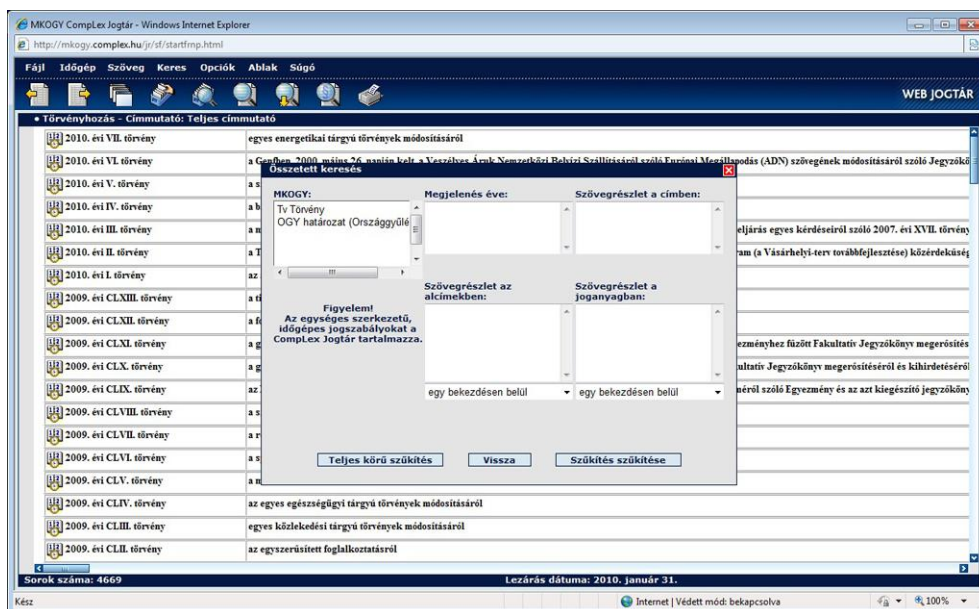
MKOGY CompLex Jogtár - Windows Internet Explorer
http://mkogy.complex.hu/jr/sf/startfmp.html

Fájl Időgép Szöveg Keres Opciók Ablak Súgó

WEB JOGTÁR

• Törvényhozás - Címmutató: Teljes címmutató

| | |
|---|---|
| 2010. évi VII. törvény | egyes energetikai tárgyú törvények módosításáról |
| 2010. évi VI. törvény | a Genfben, 2000. május 26. napján kelt, a Veszélyes Áruk Nemzetközi Belvízi Szállításáról szóló Európai Megállapodás (ADN) szövegének módosításáról szóló Jegyzőkö |
| 2010. évi V. törvény | a s |
| 2010. évi IV. törvény | a b |
| 2010. évi III. törvény | a n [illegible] eljárás egyes kérdéseiről szóló 2007. évi XVII. törvény |
| 2010. évi II. törvény | a T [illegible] ram (a Vásárhelyi-terv továbbfejlesztése) közérdekűség |
| 2010. évi I. törvény | az |
| 2009. évi CLXIII. törvény | a ti |
| 2009. évi CLXII. törvény | a f |
| 2009. évi CLXI. törvény | a g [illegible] ezményhez fűzött Fakultatív Jegyzőkönyv megerősítés |
| 2009. évi CLX. törvény | a g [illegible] ultatív Jegyzőkönyv megerősítéséről és kihirdetéséről |
| 2009. évi CLIX. törvény | az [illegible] néről szóló Egyezmény és az azt kiegészítő jegyzőköny |
| 2009. évi CLVIII. törvény | a s |
| 2009. évi CLVII. törvény | a r |
| 2009. évi CLVI. törvény | a s |
| 2009. évi CLV. törvény | a n |
| 2009. évi CLIV. törvény | az egyes egészségügyi tárgyú törvények módosításáról |
| 2009. évi CLIII. törvény | egyes közlekedési tárgyú törvények módosításáról |
| 2009. évi CLII. törvény | az egyszerűsített foglalkoztatásról |

Összetett keresés

MKOGY:
Tv Törvény
OGY határozat (Országgyűlé

Megjelenés éve:

Szövegrészlet a címben:

Figyelem!
Az egységes szerkezetű, időgépes jogszabályokat a CompLex Jogtár tartalmazza.

Szövegrészlet az alcímekben:

Szövegrészlet a joganyagban:

egy bekezdésen belül
egy bekezdésen belül

Teljes körű szűkítés
Vissza
Szűkítés szűkítése

Sorok száma: 4669
Lezárás dátuma: 2010. január 31.

Kész
Internet | Védett mód: bekapcsolva
100%